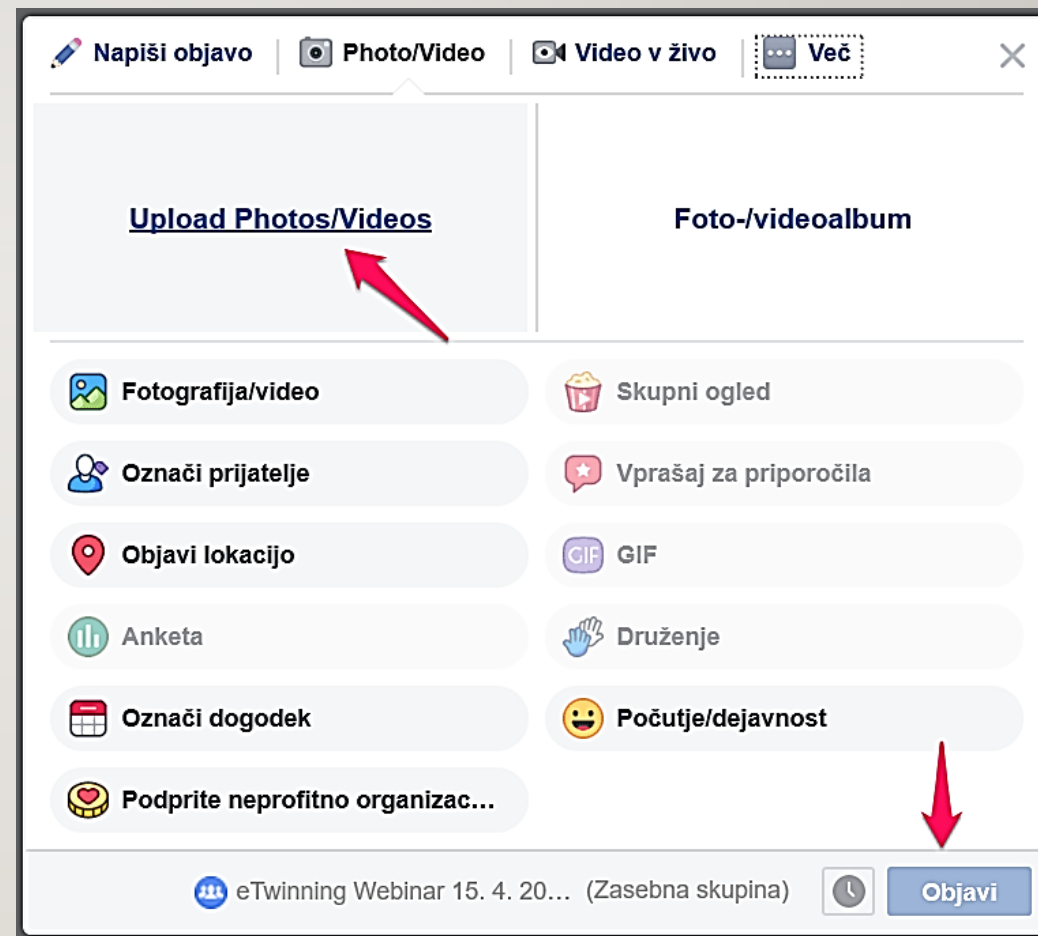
Napiši objavo | Photo/Video | Video v živo | Več

Upload Photos/Videos

Foto-/videoalbum

Fotografija/video

Skupni ogled

Označi prijatelje

Vprašaj za priporočila

Objavi lokacijo

GIF GIF

Anketa

Druženje

Označi dogodek

Počutje/dejavnost

Podprite neprofitno organizac...

eTwinning Webinar 15. 4. 20... (Zasebna skupina)

Objavi